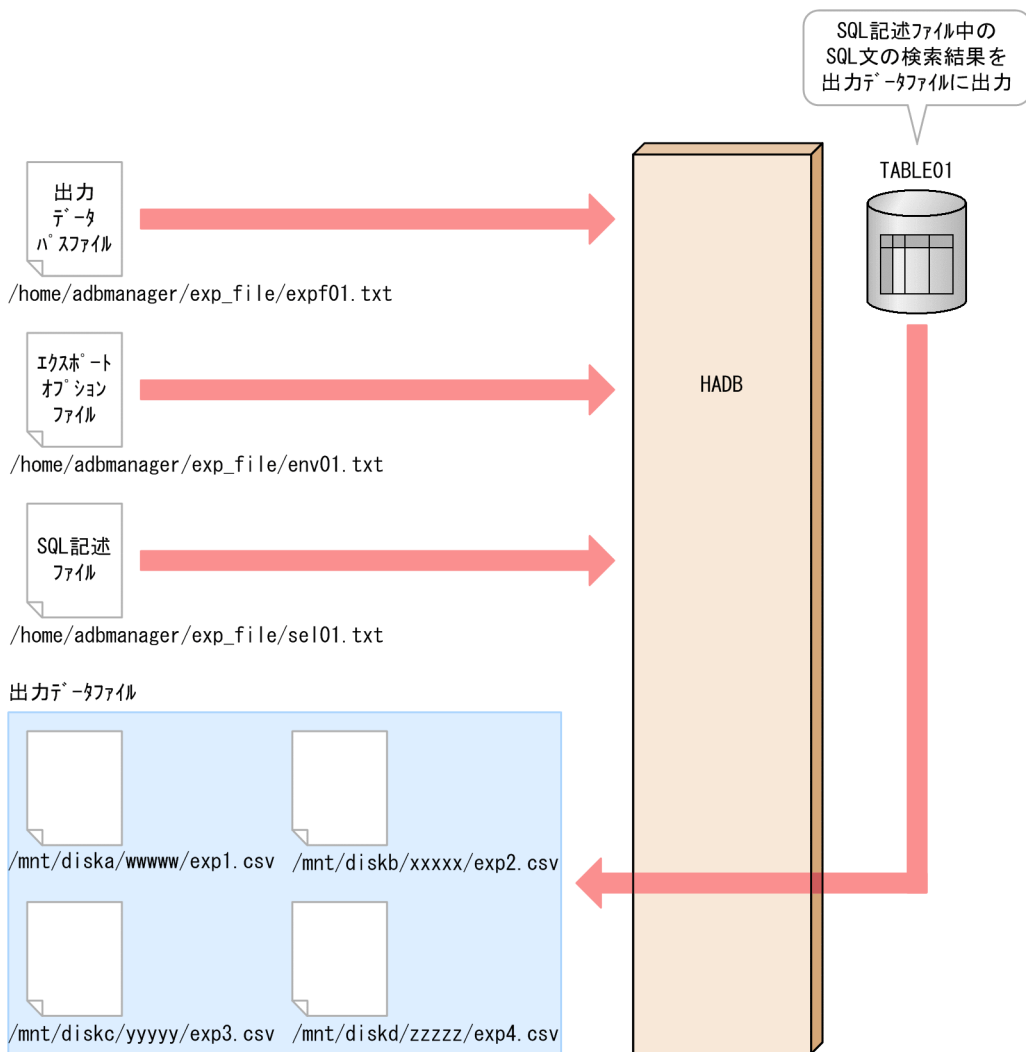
SQL記述ファイル中のSQL文の検索結果を出力データファイルに出力

TABLE01

出力データパスファイル

/home/adbmanager/exp_file/expf01.txt

エクスポートオプションファイル

/home/adbmanager/exp_file/env01.txt

HADB

SQL記述ファイル

/home/adbmanager/exp_file/sel01.txt

出力データファイル

/mnt/diska/wwwww/exp1.csv

/mnt/diskb/xxxxx/exp2.csv

/mnt/diskc/yyyyy/exp3.csv

/mnt/diskd/zzzzz/exp4.csv